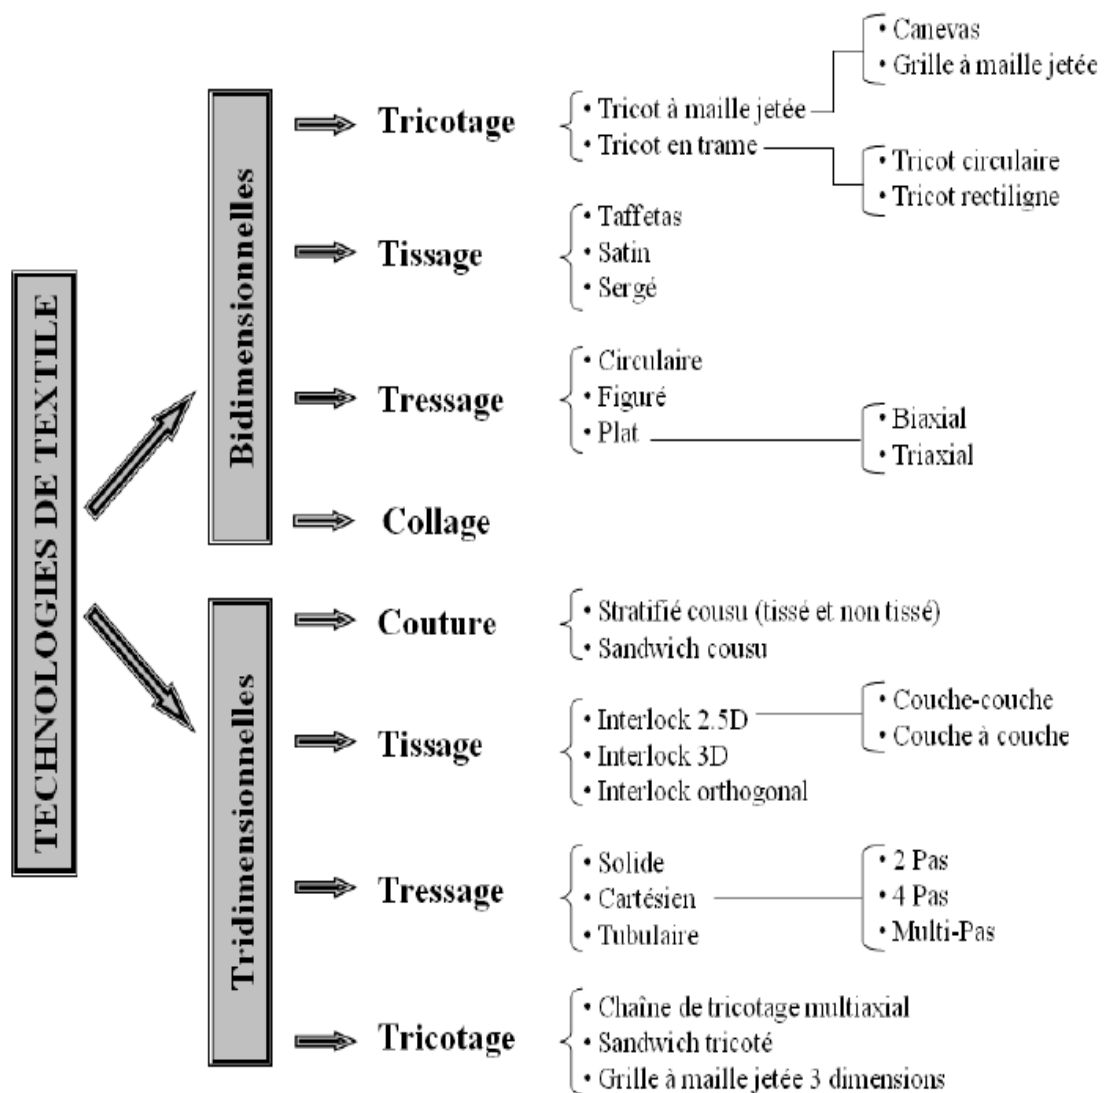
TECHNOLOGIES DE TEXTILE

Bidimensionnelles

Tricotage
• Tricot à maille jetée
• Canevas
• Grille à maille jetée
• Tricot en trame
• Tricot circulaire
• Tricot rectiligne

Tissage
• Taffetas
• Satin
• Sergé

Tressage
• Circulaire
• Figuré
• Plat
• Biaxial
• Triaxial

Collage

Tridimensionnelles

Couture
• Stratifié cousu (tissé et non tissé)
• Sandwich cousu

Tissage
• Interlock 2.5D
• Couche-couche
• Couche à couche
• Interlock 3D
• Interlock orthogonal

Tressage
• Solide
• Cartésien
• 2 Pas
• 4 Pas
• Multi-Pas
• Tubulaire

Tricotage
• Chaîne de tricotage multiaxial
• Sandwich tricoté
• Grille à maille jetée 3 dimensions